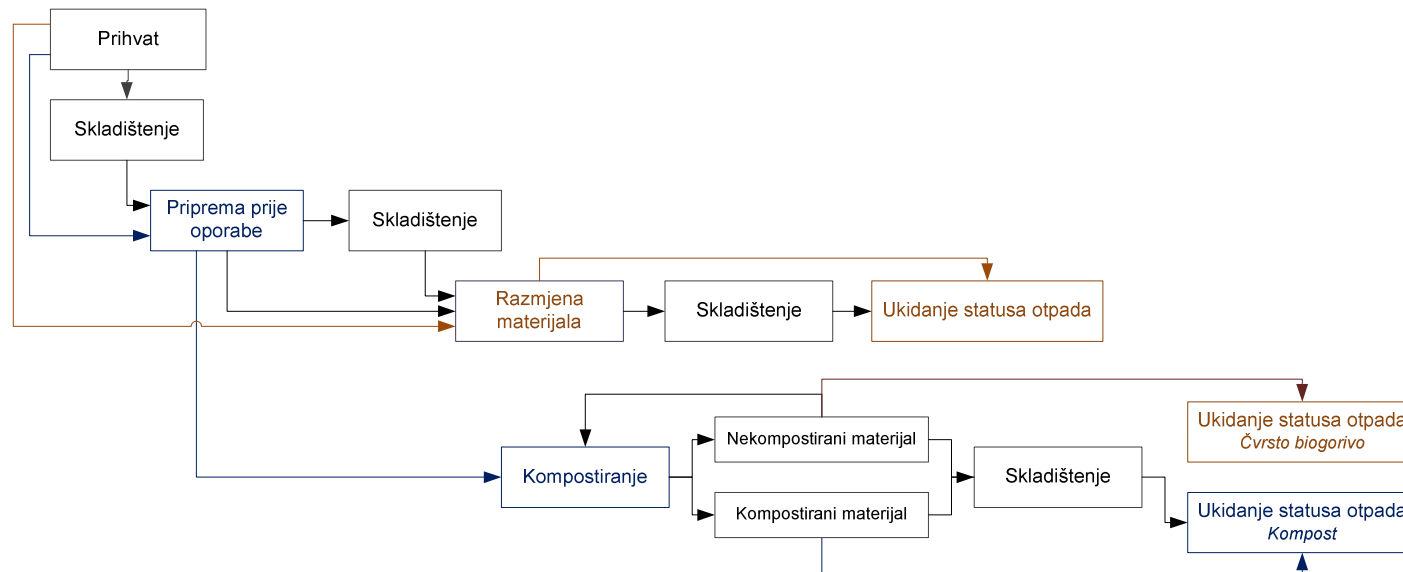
Prihvat

Skladištenje

Priprema prije oporabe

Skladištenje

Razmjena materijala

Skladištenje

Ukidanje statusa otpada

Kompostiranje

Nekompostirani materijal

Kompostirani materijal

Skladištenje

Ukidanje statusa otpada
*Čvrsto biogorivo*

Ukidanje statusa otpada
*Kompost*